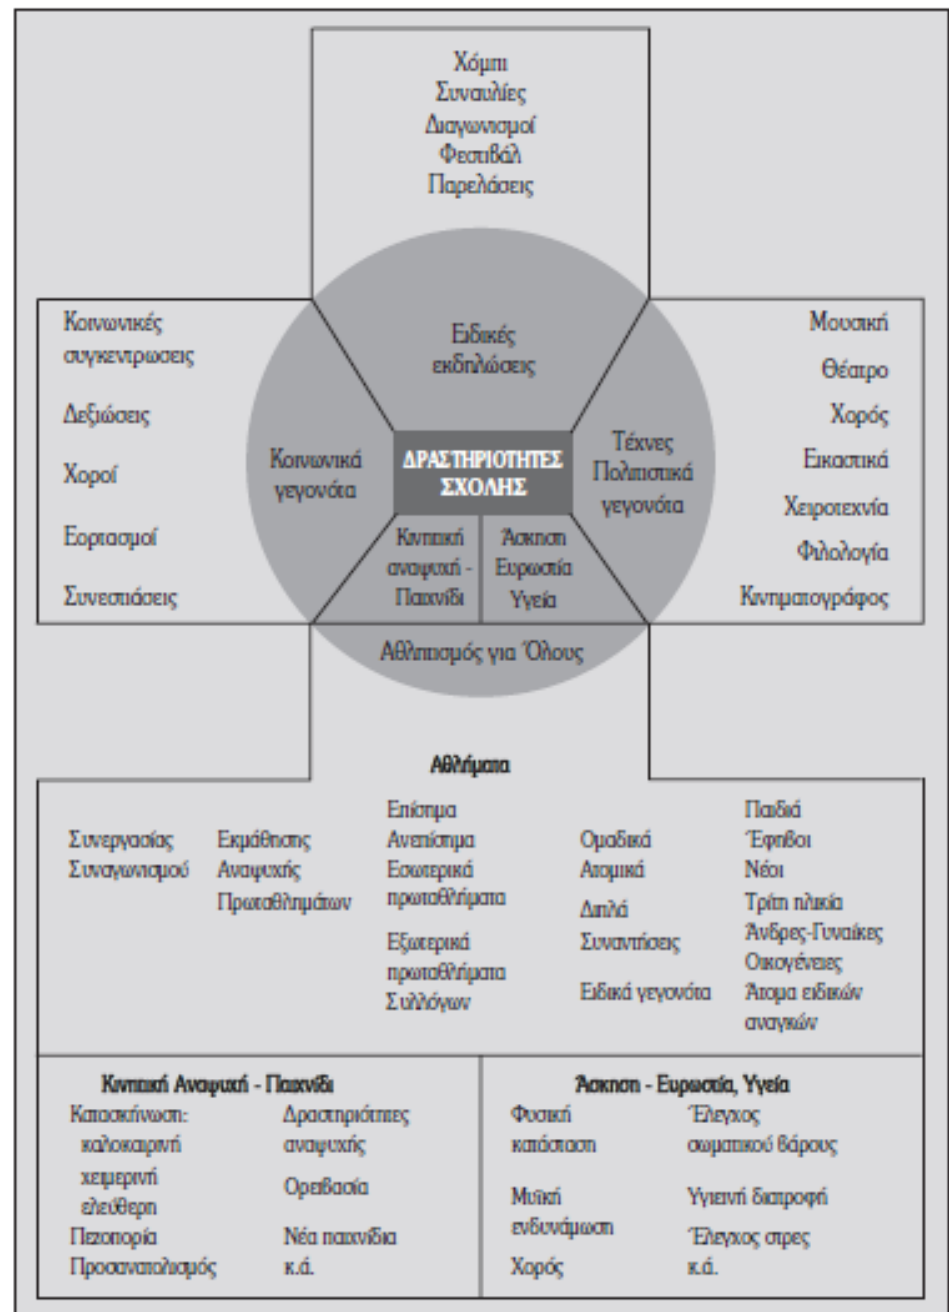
Χόμπι
Συναυλίες
Διαγωνισμοί
Φεστιβάλ
Παρελάσεις

Κοινωνικές συγκεντρωσεις

Δεξιώσεις

Χοροί

Εορτασμοί

Συνεστιάσεις

Ειδικές εκδηλώσεις

Κοινωνικά γεγονότα

ΔΡΑΣΤΗΡΙΟΤΗΤΕΣ ΣΧΟΛΗΣ

Τέχνες Πολιτιστικά γεγονότα

Κινητική αναψυχή - Παιχνίδι

Άσκηση Ευρωστία Υγεία

Αθλητισμός για Όλους

Μουσική

Θέατρο

Χορός

Εικαστικά

Χειροτεχνία

Φιλολογία

Κινηματογράφος

Αθλήματα

Συνεργασίας
Συναγωνισμού

Εκμάθησης
Αναψυχής
Πρωταθλημάτων

Επίσημα
Ανεπίσημα
Εσωτερικά πρωταθλήματα

Εξωτερικά πρωταθλήματα Συλλόγων

Ομαδικά
Ατομικά

Διπλά
Συναντήσεις

Ειδικά γεγονότα

Παιδιά
Έφηβοι
Νέοι
Τρίτη ηλικία
Άνδρες-Γυναίκες
Οικογένειες
Άτομα ειδικών αναγκών

Κινητική Αναψυχή - Παιχνίδι

Κατασκήνωση:
καλοκαιρινή
χειμερινή
ελεύθερη
Πεζοπορία
Προσανατολισμός

Δραστηριότητες αναψυχής

Ορειβασία

Νέα παιχνίδια κ.ά.

Άσκηση - Ευρωστία, Υγεία

Φυσική κατάσταση

Μυϊκή ενδυνάμωση

Χορός

Έλεγχος σωματικού βάρους

Υγιεινή διατροφή

Έλεγχος στρες κ.ά.